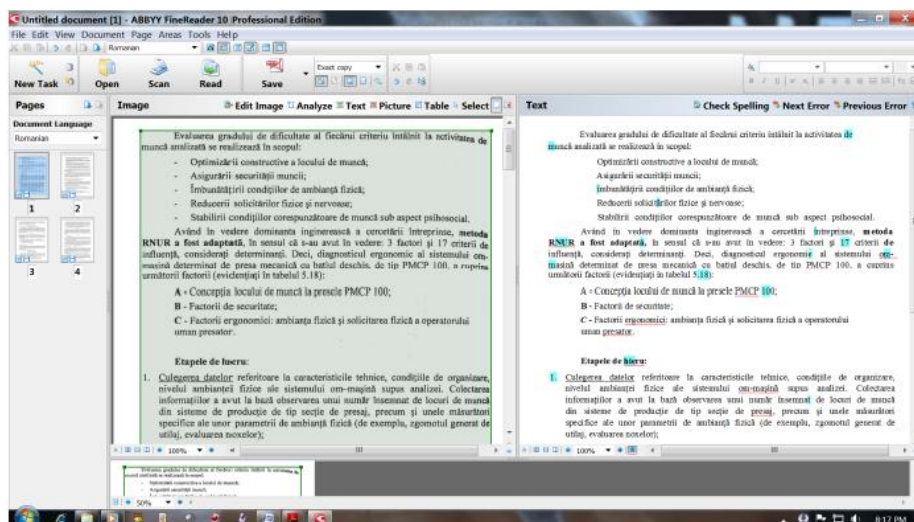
Untitled document [1] - ABBYY FineReader 10 Professional Edition

File Edit View Document Page Areas Tools Help

Romanian

New Task Open Scan Read Save

Exact copy

Pages

Document Language

Romanian

1 2 3 4

Image

Edit Image Analyze Text Picture Table Select

Evaluarea gradului de dificultate al fiecărui criteriu întâlnit la activitatea de muncă analizată se realizează în scopul:

- Optimizării constructive a locului de muncă;
- Asigurării securității muncii;
- Îmbunătățirii condițiilor de ambianță fizică;
- Reducerii solicitărilor fizice și nervoase;
- Stabilirii condițiilor corespunzătoare de muncă sub aspect psihosocial.

Având în vedere dominanta inginerească a cercetării întreprinse, metoda RNUR a fost adaptată, în sensul că s-au avut în vedere: 3 factori și 17 criterii de influență, considerați determinanți. Deci, diagnosticul ergonomic al sistemului om-mașină determinat de presa mecanică cu batiul deschis, de tip PMCP 100, a cuprins următorii factori (evidențiați în tabelul 5.18):

A - Concepția locului de muncă la presele PMCP 100;

B - Factorii de securitate;

C - Factorii ergonomici: ambianța fizică și solicitarea fizică a operatorului uman presator.

Etapele de lucru:

1. Culegerea datelor referitoare la caracteristicile tehnice, condițiile de organizare, nivelul ambianței fizice ale sistemului om-mașină supus analizei. Colectarea informațiilor a avut la bază observarea unui număr însemnat de locuri de muncă din sisteme de producție de tip secție de presaj, precum și unele măsurători specifice ale unor parametrii de ambianță fizică (de exemplu, zgomotul generat de utilaj, evaluarea noxelor);

100%

Text

Check Spelling Next Error Previous Error

Evaluarea gradului de dificultate al fiecărui criteriu întâlnit la activitatea de muncă analizată se realizează în scopul:

Optimizării constructive a locului de muncă;

Asigurării securității muncii;

Îmbunătățirii condițiilor de ambianță fizică;

Reducerii solicitărilor fizice și nervoase;

Stabilirii condițiilor corespunzătoare de muncă sub aspect psihosocial.

Având în vedere dominanta inginerească a cercetării întreprinse, metoda RNUR a fost adaptată, în sensul că s-au avut în vedere: 3 factori și 17 criterii de influență, considerați determinanți. Deci, diagnosticul ergonomic al sistemului om-mașină determinat de presa mecanică cu batiul deschis, de tip PMCP 100, a cuprins următorii factori (evidențiați în tabelul 5.18):

A - Concepția locului de muncă la presele PMCP 100;

B - Factorii de securitate;

C - Factorii ergonomici: ambianța fizică și solicitarea fizică a operatorului uman presator.

Etapele de lucru:

1. Culegerea datelor referitoare la caracteristicile tehnice, condițiile de organizare, nivelul ambianței fizice ale sistemului om-mașină supus analizei. Colectarea informațiilor a avut la bază observarea unui număr însemnat de locuri de muncă din sisteme de producție de tip secție de presaj, precum și unele măsurători specifice ale unor parametrii de ambianță fizică (de exemplu, zgomotul generat de utilaj, evaluarea noxelor);

100%

50%

8:17 PM